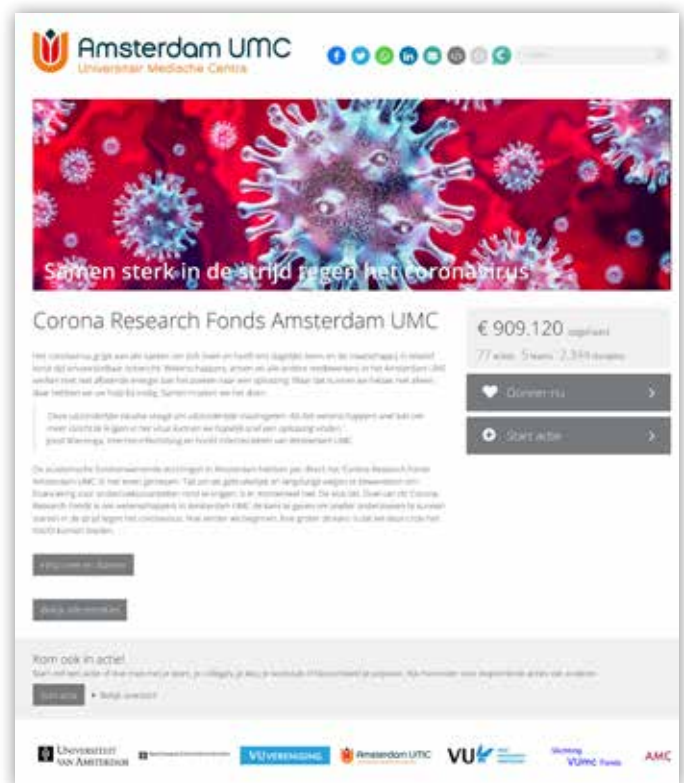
Amsterdam UMC
Universitair Medische Centra

Samen sterk in de strijd tegen het coronavirus

Corona Research Fonds Amsterdam UMC

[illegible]

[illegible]

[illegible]

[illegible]

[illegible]

€ 909.120 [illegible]
77 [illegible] 5 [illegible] 2.344 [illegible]

Doneer nu

Start actie

Kom ook in actie!
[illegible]
Start actie
Bekijk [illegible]

UNIVERSITEIT VAN AMSTERDAM
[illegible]
VUVERENIGING
Amsterdam UMC
VU
Stichting VUmc Fonds
AMC